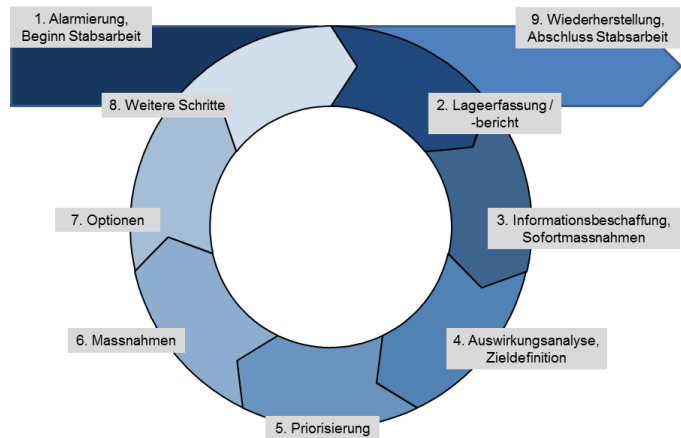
1. Alarmierung, Beginn Stabsarbeit

9. Wiederherstellung, Abschluss Stabsarbeit

8. Weitere Schritte

2. Lageerfassung / -bericht

7. Optionen

3. Informationsbeschaffung, Sofortmassnahmen

6. Massnahmen

4. Auswirkungsanalyse, Zieldefinition

5. Priorisierung